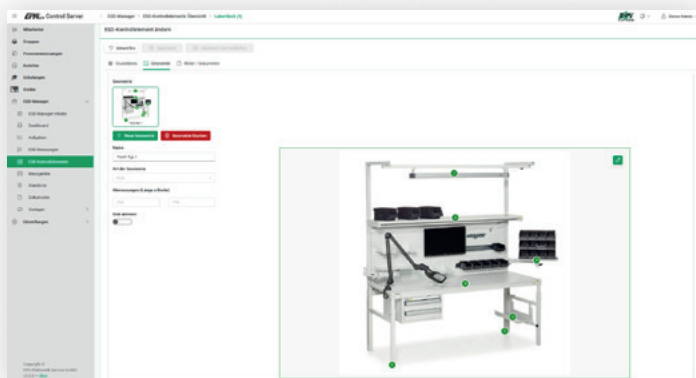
Control Server

ESD Manager / ESD-Kontrollelemente Übersicht / Laborttisch (1)

ESD-Kontrollelement ändern

Mitarbeiter
Gruppen
Personenverwaltungen
Ausleihe
Schulungen
Kiosks
ESD-Manager
ESD Manager Inhalte
Dashboard
Aufgaben
ESD Messungen
ESD-Kontrollelemente
Messgeräte
Standorte
Zulaufcodes
Vorlagen
Einstellungen

Grunddaten
Geometrie
Bilder / Dokumente

Geometrie

Neue Geometrie
Geometrie löschen

Name
Tisch Typ 1

Art der Geometrie

Abmessungen (Länge x Breite)

Grid aktivieren

Copyright ©